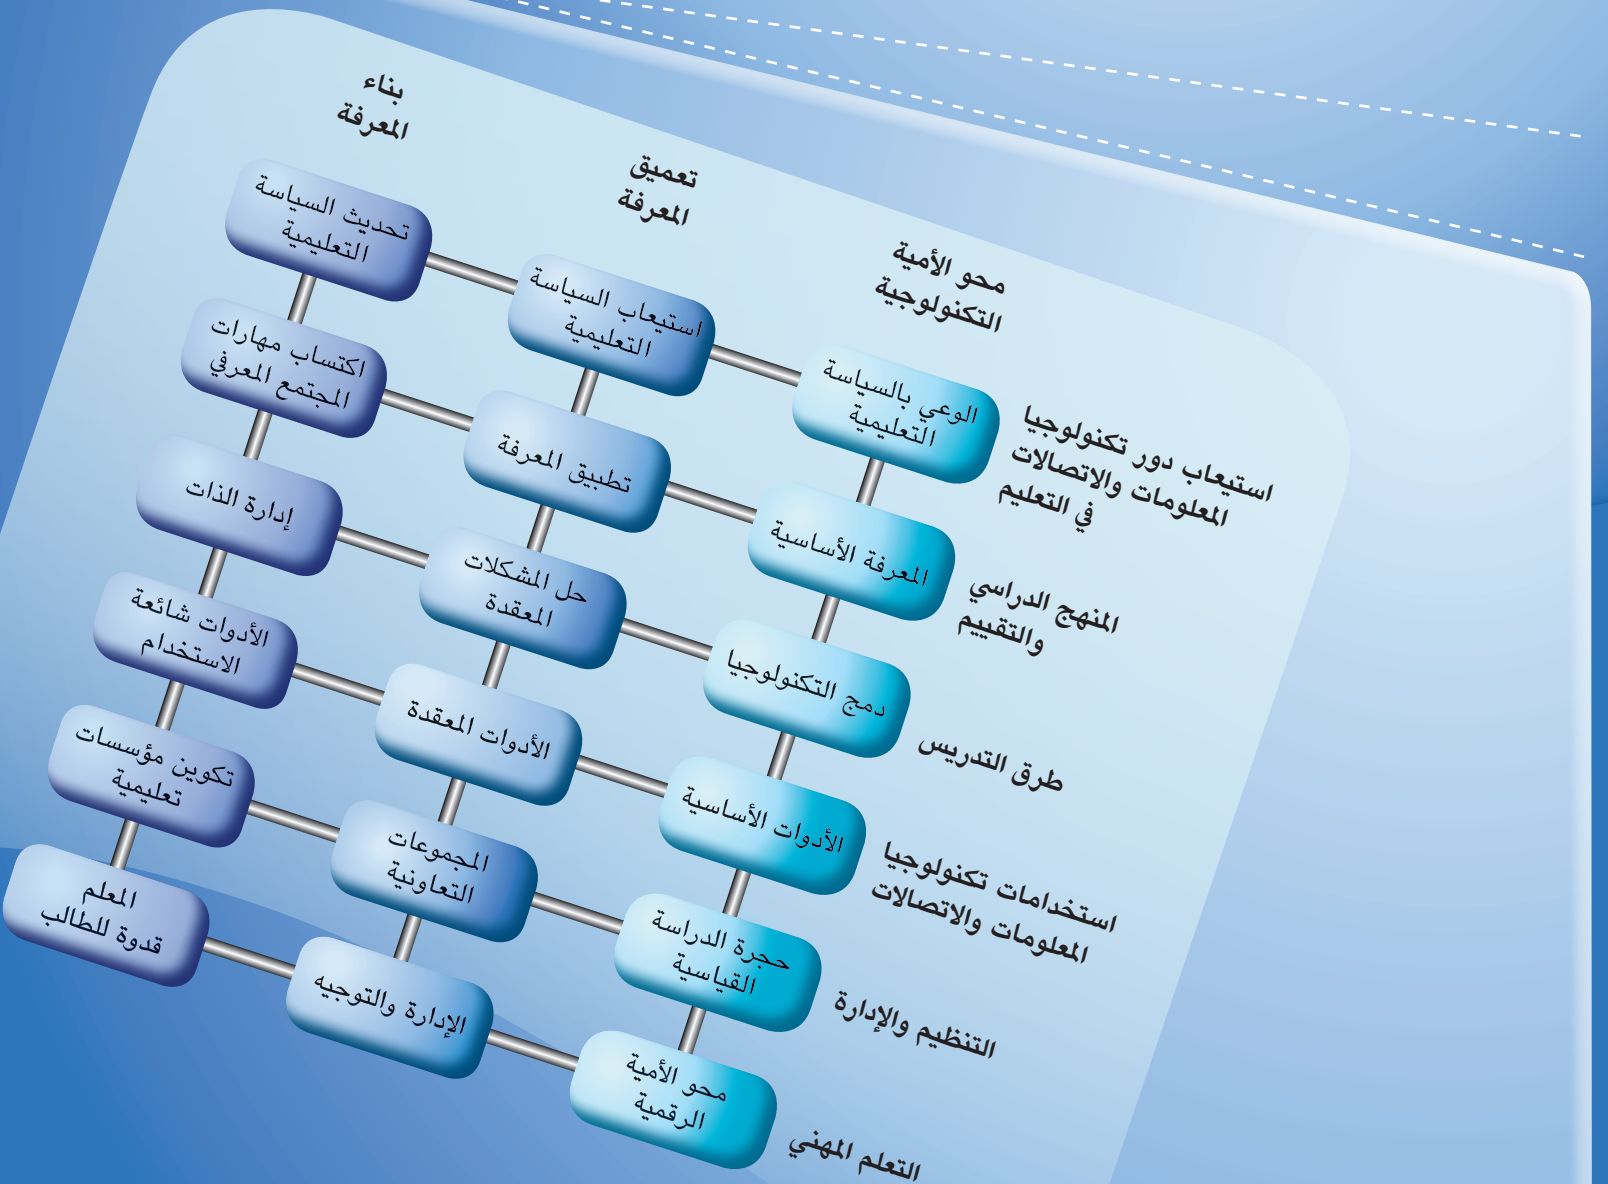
بناء المعرفة

تعميق المعرفة

محو الأمية التكنولوجية

| | محو الأمية التكنولوجية | تعميق المعرفة | بناء المعرفة |
|---|---|---|---|
| استيعاب دور تكنولوجيا المعلومات والاتصالات في التعليم | الوعي بالسياسة التعليمية | استيعاب السياسة التعليمية | تحديث السياسة التعليمية |
| المنهج الدراسي والتقييم | المعرفة الأساسية | تطبيق المعرفة | اكتساب مهارات المجتمع المعرفي |
| طرق التدريس | دمج التكنولوجيا | حل المشكلات المعقدة | إدارة الذات |
| استخدامات تكنولوجيا المعلومات والاتصالات | الأدوات الأساسية | الأدوات المعقدة | الأدوات شائعة الاستخدام |
| التنظيم والإدارة | حجرة الدراسة القياسية | المجموعات التعاونية | تكوين مؤسسات تعليمية |
| التعلم المهني | محو الأمية الرقمية | الإدارة والتوجيه | المعلم قدوة للطالب |